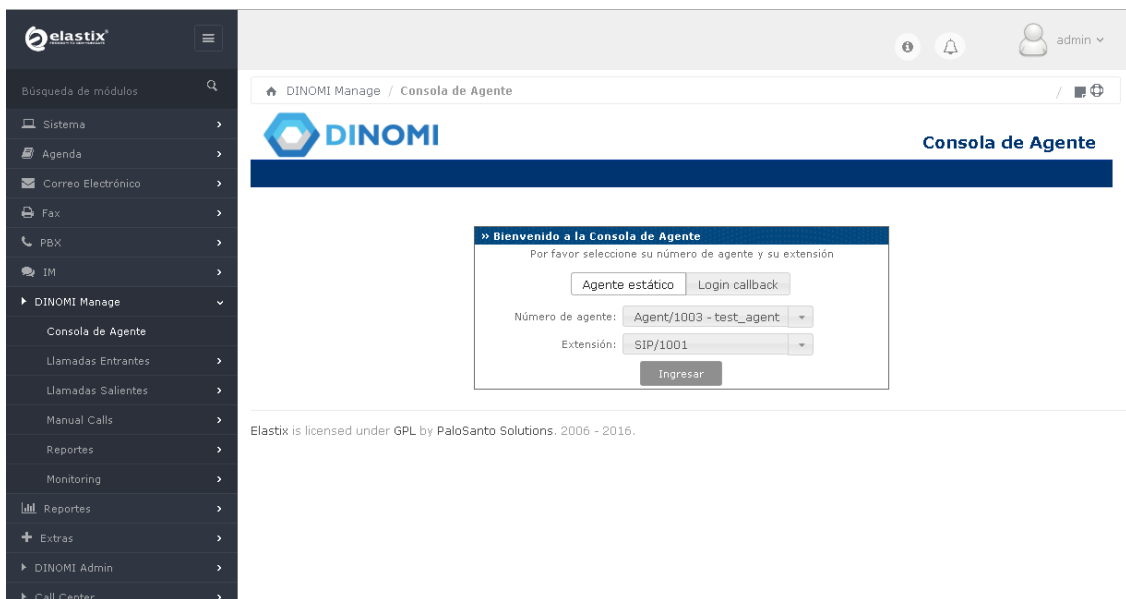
elastix

Búsqueda de módulos

Sistema
Agenda
Correo Electrónico
Fax
PBX
IM
DINOMI Manage
Consola de Agente
Llamadas Entrantes
Llamadas Salientes
Manual Calls
Reportes
Monitoring
Reportes
Extras
DINOMI Admin
Call Center

admin

DINOMI Manage / Consola de Agente

DINOMI

Consola de Agente

» Bienvenido a la Consola de Agente
Por favor seleccione su número de agente y su extensión

Agente estático | Login callback

Número de agente: Agent/1003 - test_agent

Extensión: SIP/1001

Ingresar

Elastix is licensed under GPL by PaloSanto Solutions. 2006 - 2016.